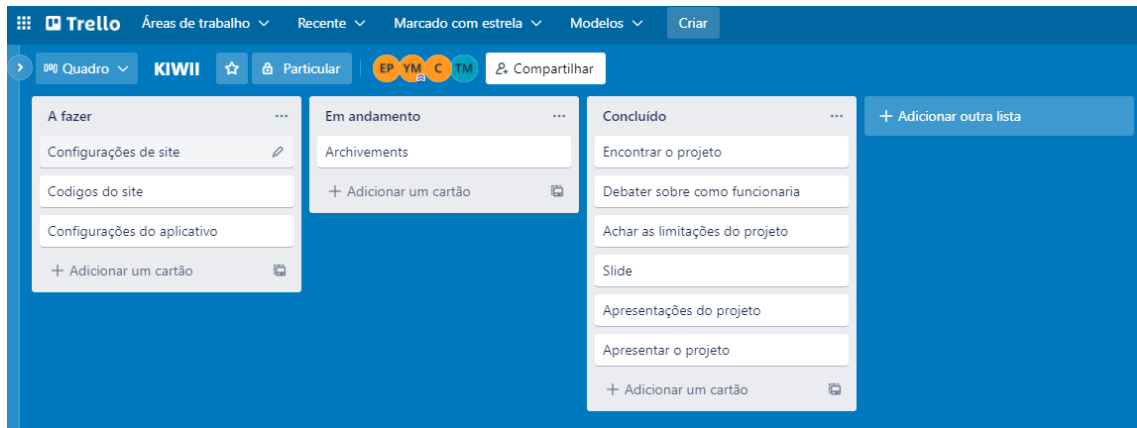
Trello Áreas de trabalho Recente Marcado com estrela Modelos Criar

Quadro KIWII Particular EP YM C TM Compartilhar

A fazer ...
Configurações de site
Codigos do site
Configurações do aplicativo
+ Adicionar um cartão

Em andamento ...
Archivements
+ Adicionar um cartão

Concluído ...
Encontrar o projeto
Debater sobre como funcionaria
Achar as limitações do projeto
Slide
Apresentações do projeto
Apresentar o projeto
+ Adicionar um cartão

+ Adicionar outra lista